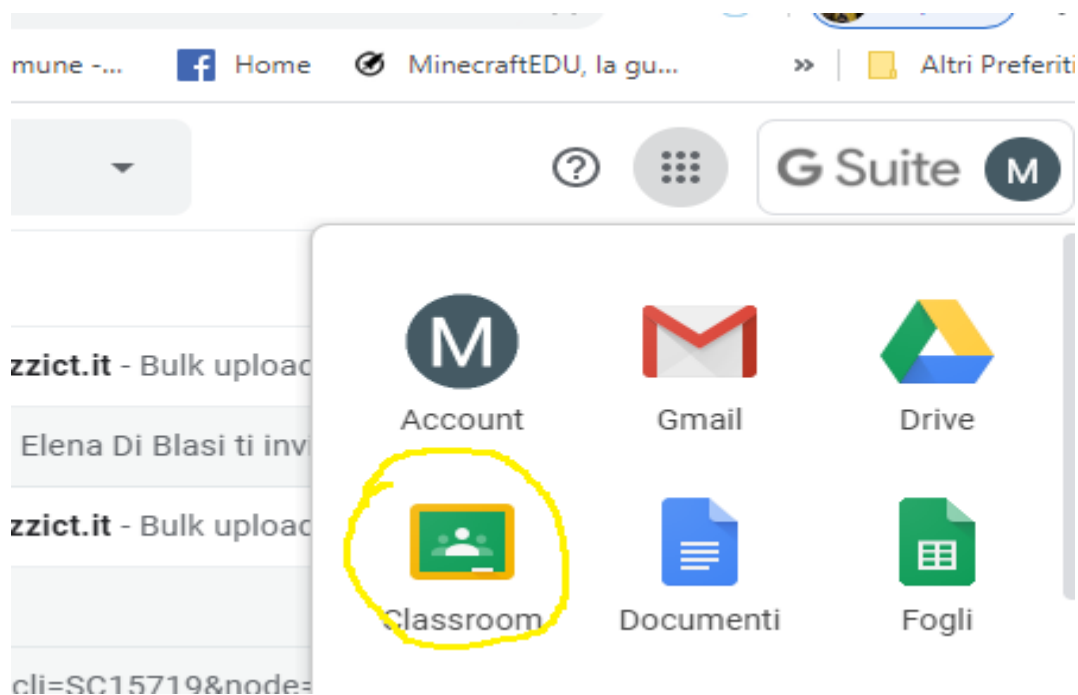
mune -... Home MinecraftEDU, la gu... » Altri Preferiti

G Suite M

zzict.it - Bulk upload

Elena Di Blasi ti invi

zzict.it - Bulk upload

cli=SC15719&node=

M

Account

Gmail

Drive

Classroom

Documenti

Fogli